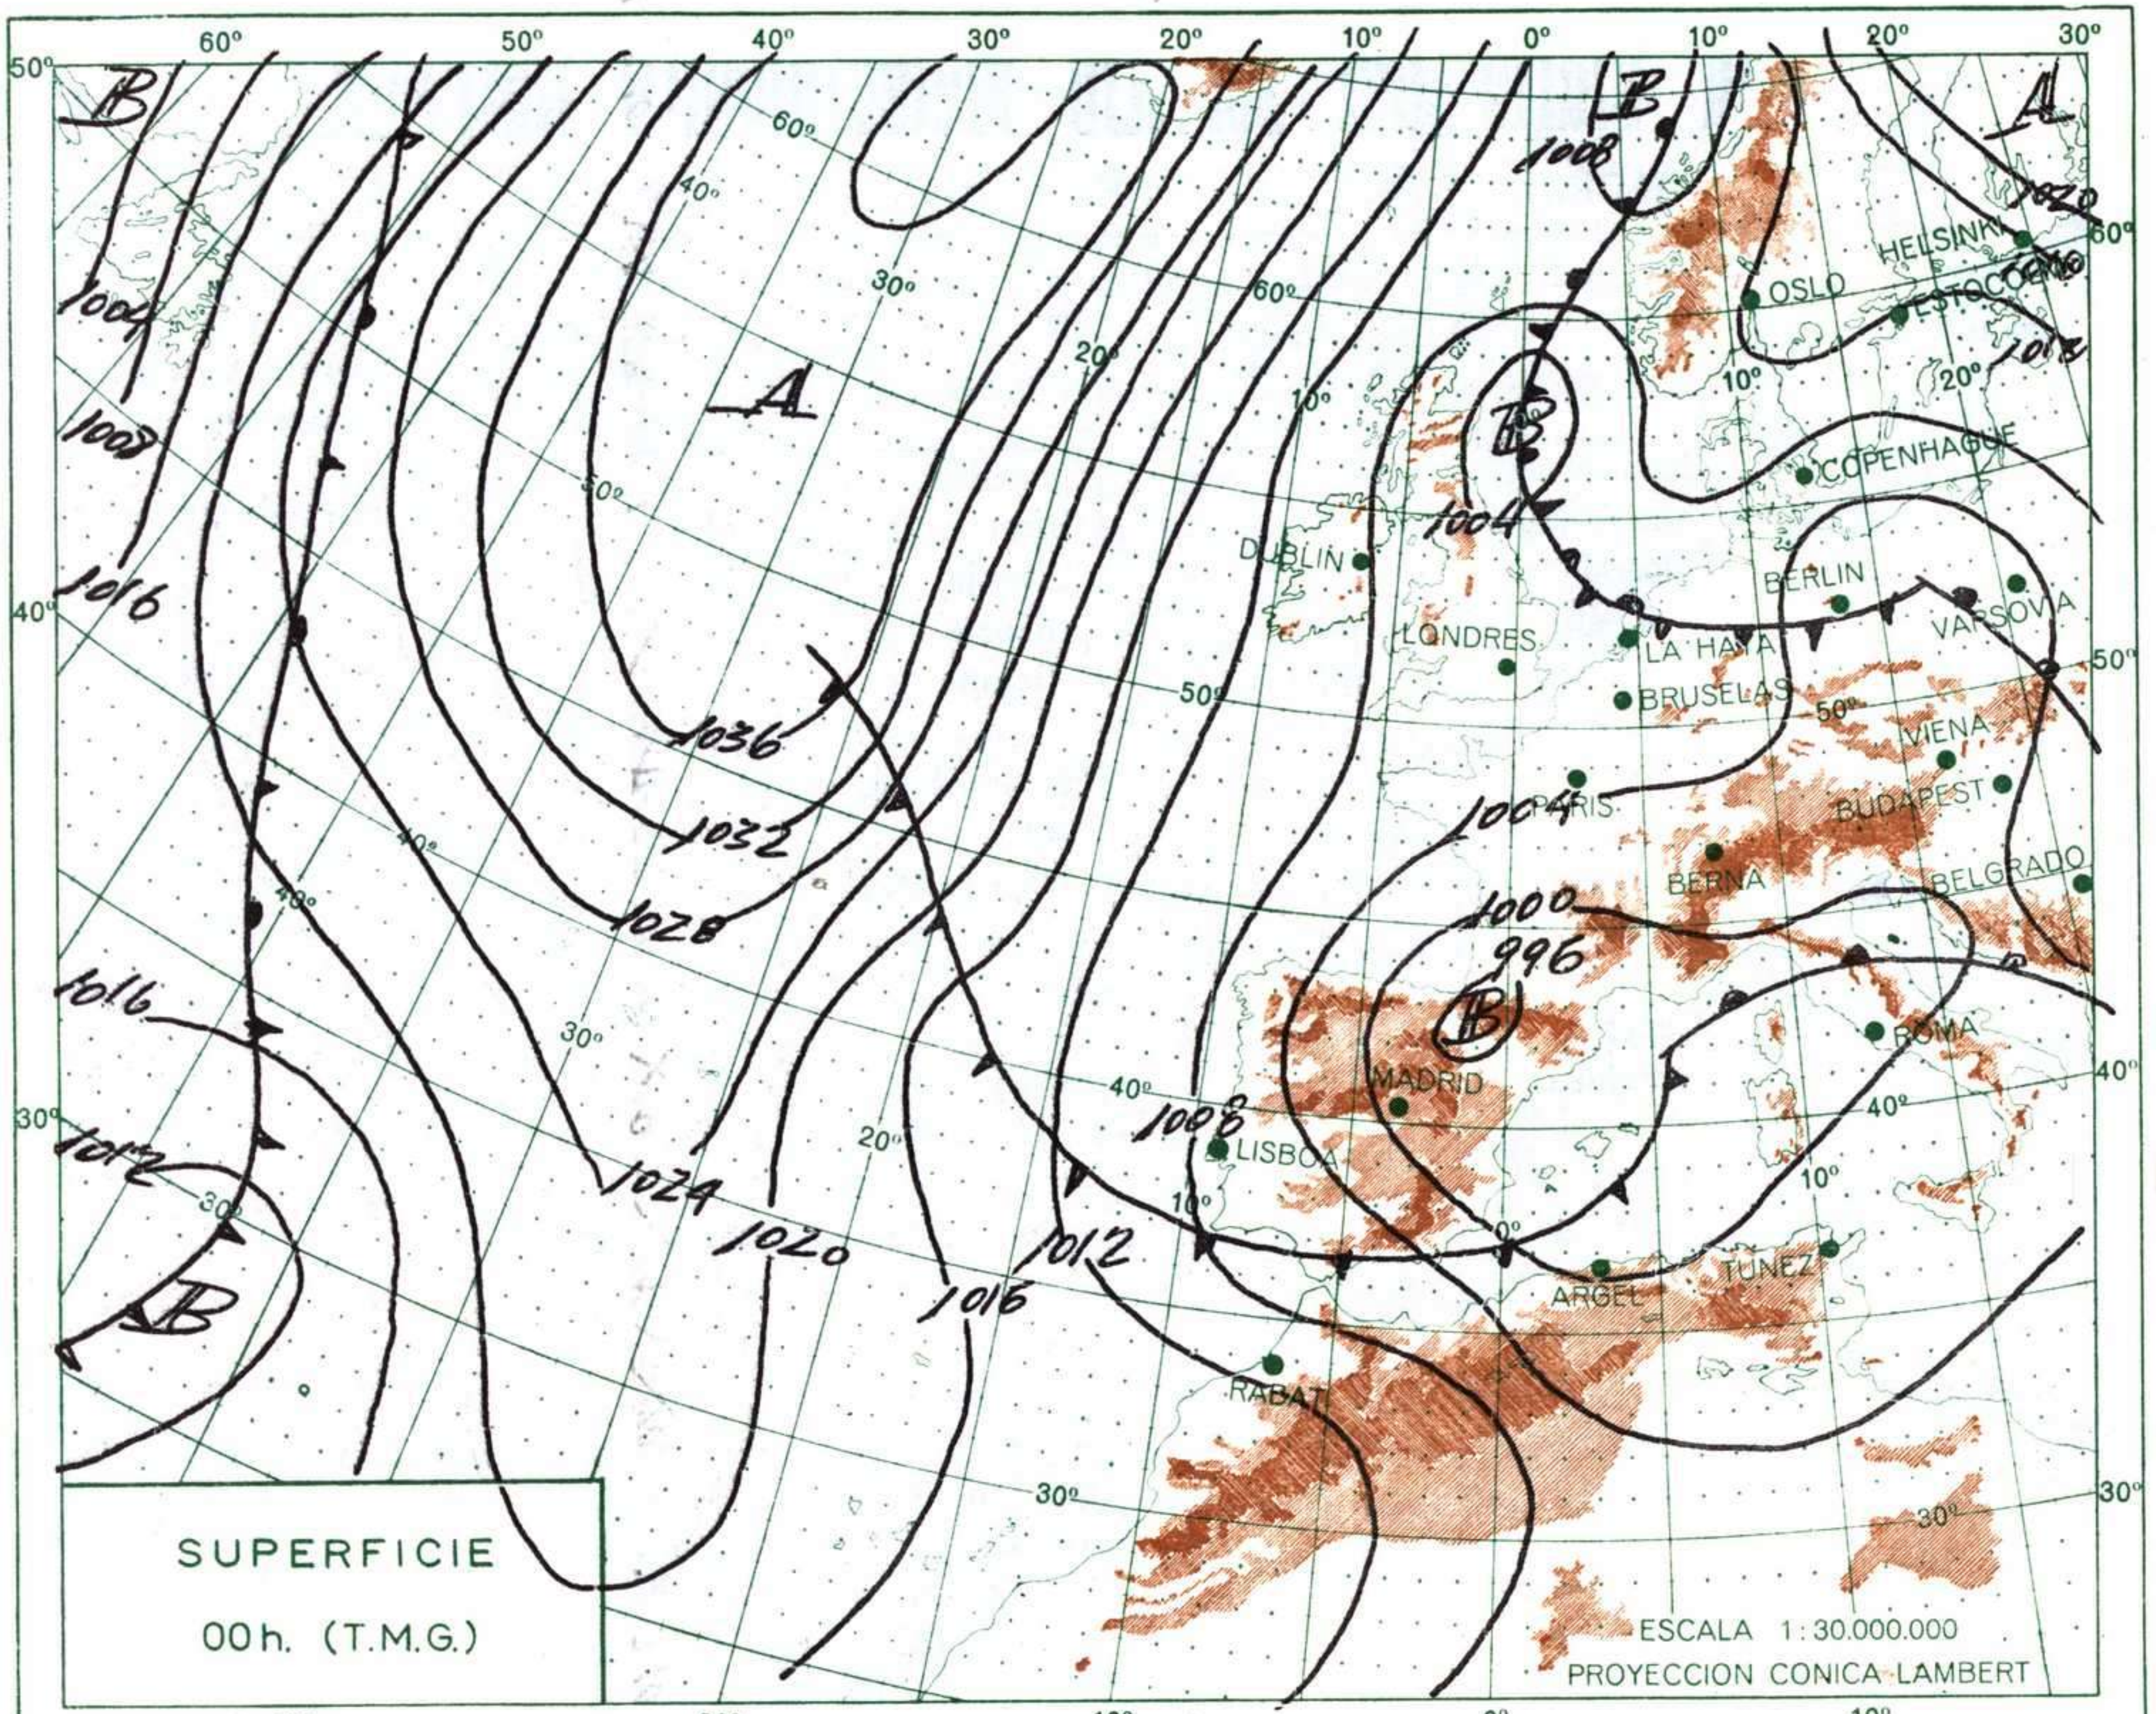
60º 50º 40º 30º 20º 10º 0º 10º 20º 30º

50º

B

B

A

1008

1020

HELSINKI

60º

OSLO

ESTOCOLMO

60º

40º

30º

1004

1008

A

20º

10º

B

1018

10º

20º

COPENHAGUE

50º

1004

DUBLIN

BERLIN

1016

40º

LONDRES

LA HAYA

VARSOVIA

50º

BRUSELAS

50º

50º

1036

VIENA

PARIS

1004

BUDAPEST

1032

40º

BERNA

BELGRADO

40º

1028

1000

996

1016

30º

B

ROMA

MADRID

40º

40º

30º

1012

1008

LISBOA

20º

1024

10º

10º

30

1020

0º

1012

ARGEL

TUNEZ

1016

B

RABAT

30º

30º

30º

SUPERFICIE

00h. (T.M.G.)

ESCALA 1:30.000.000

PROYECCION CONICA LAMBERT